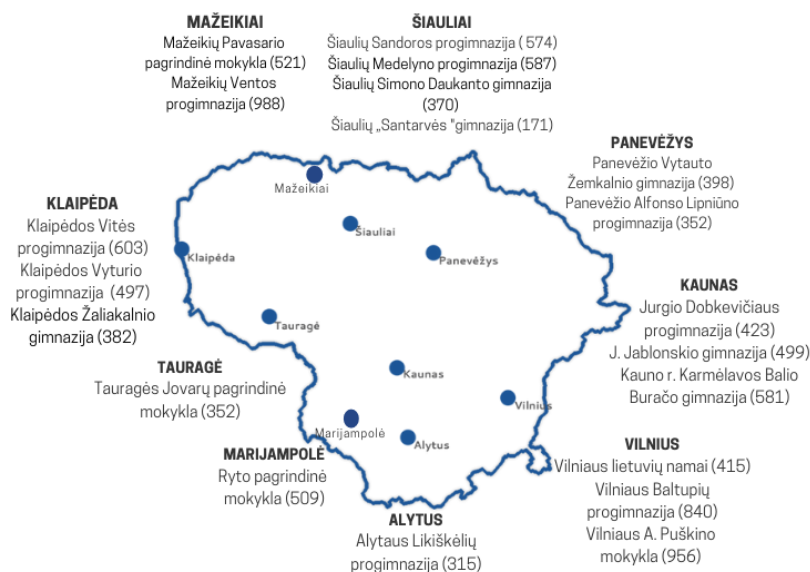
MAŽEIKIAI
Mažeikių Pavasario pagrindinė mokykla (521)
Mažeikių Ventos progimnazija (988)

ŠIAULIAI
Šiaulių Sandoros progimnazija ( 574)
Šiaulių Medelyno progimnazija (587)
Šiaulių Simono Daukanto gimnazija (370)
Šiaulių „Santarvės "gimnazija (171)

PANEVĖŽYS
Panevėžio Vytauto Žemkalnio gimnazija (398)
Panevėžio Alfonso Lipniūno progimnazija (352)

KLAIPĖDA
Klaipėdos Vitės progimnazija (603)
Klaipėdos Vyturio progimnazija (497)
Klaipėdos Žaliakalnio gimnazija (382)

KAUNAS
Jurgio Dobkevičiaus progimnazija (423)
J. Jablonskio gimnazija (499)
Kauno r. Karmėlavos Balio Buračo gimnazija (581)

TAURAGĖ
Tauragės Jovarų pagrindinė mokykla (352)

MARIJAMPOLĖ
Ryto pagrindinė mokykla (509)

VILNIUS
Vilniaus lietuvių namai (415)
Vilniaus Baltupių progimnazija (840)
Vilniaus A. Puškino mokykla (956)

ALYTUS
Alytaus Likiškėlių progimnazija (315)

Mažeikiai
Šiauliai
Panevėžys
Klaipėda
Tauragė
Kaunas
Vilnius
Marijampolė
Alytus